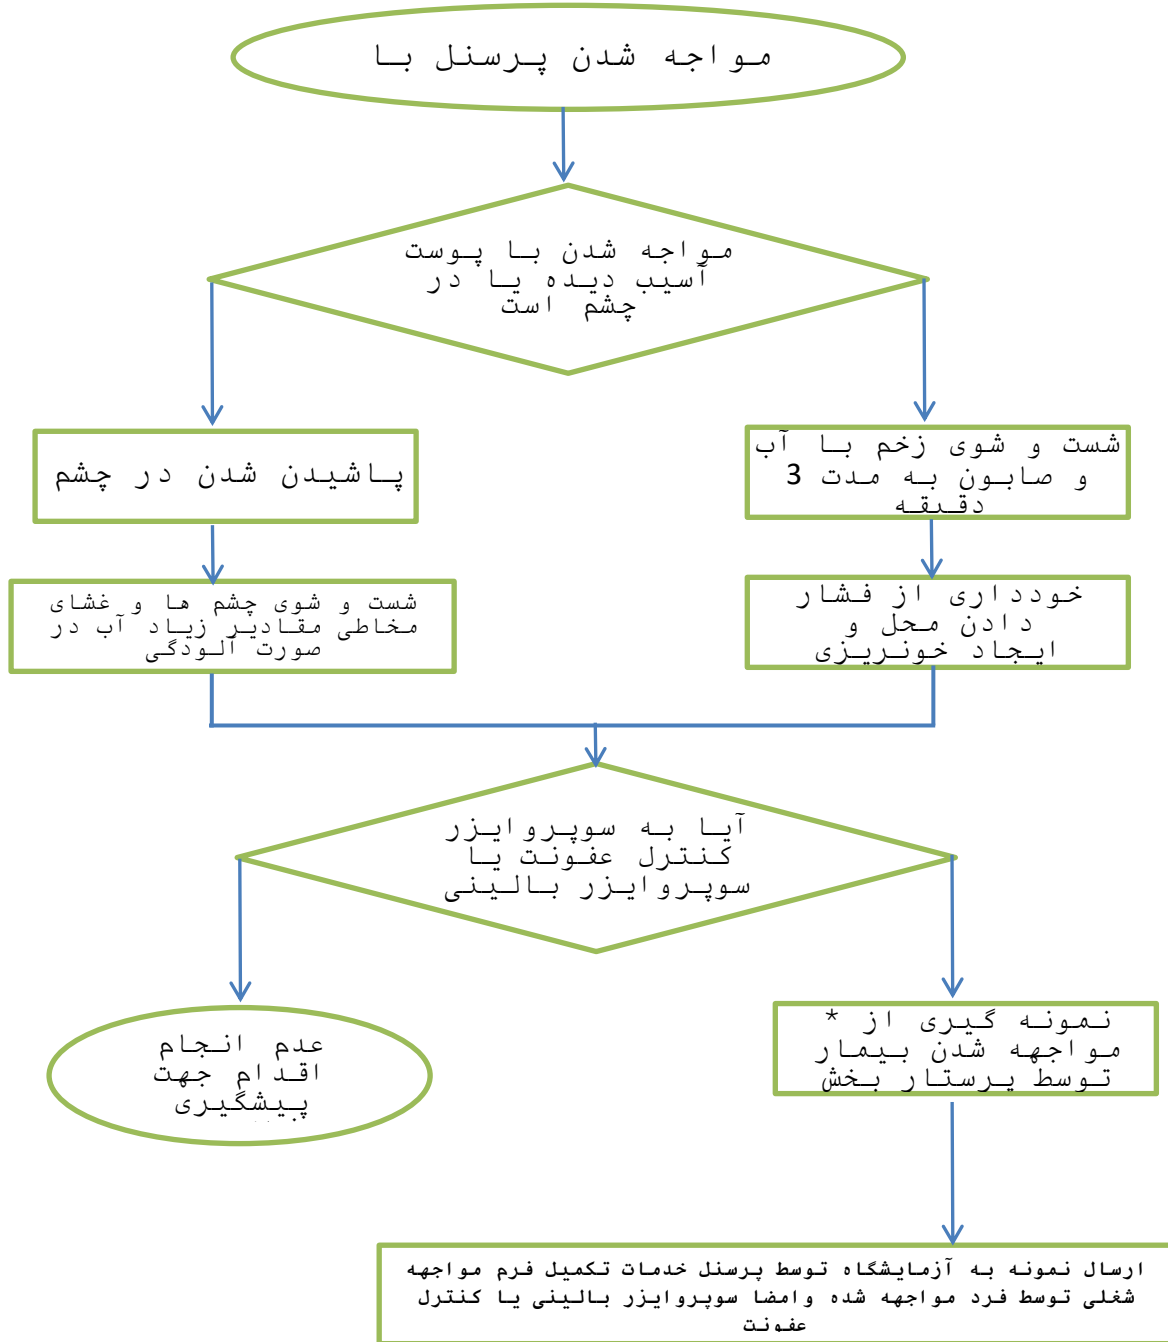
مواجه شدن پرسنل با

مواجه شدن با پوست آسیب دیده یا در چشم است

پاشیدن شدن در چشم

شست و شوی زخم با آب و صابون به مدت 3 دقیقه

شست و شوی چشم ها و غشای مخاطی مقادیر زیاد آب در صورت آلودگی

خودداری از فشار دادن محل و ایجاد خونریزی

آیا به سوپروایزر کنترل عفونت یا سوپروایزر بالینی

عدم انجام اقدام جهت پیشگیری

نمونه گیری از * مواجهه شدن بیمار توسط پرستار بخش

ارسال نمونه به آزمایشگاه توسط پرسنل خدمات تکمیل فرم مواجهه شغلی توسط فرد مواجهه شده وامضا سوپروایزر بالینی یا کنترل عفونت